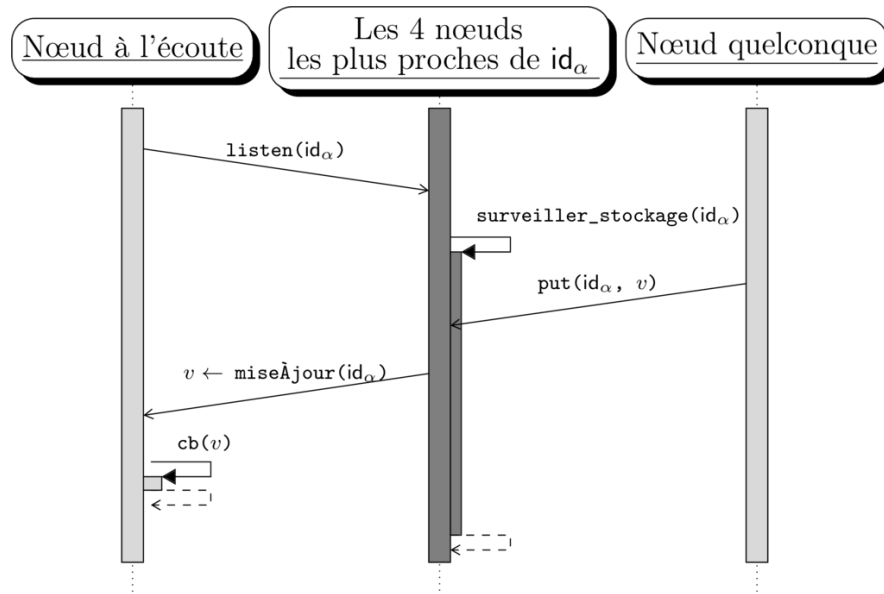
Nœud à l'écoute

Les 4 nœuds les plus proches de $\mathsf{id}_\alpha$

Nœud quelconque

$\mathtt{listen}(\mathsf{id}_\alpha)$

$\mathtt{surveiller\_stockage}(\mathsf{id}_\alpha)$

$\mathtt{put}(\mathsf{id}_\alpha,\ v)$

$v \leftarrow \mathtt{mise\grave{A}jour}(\mathsf{id}_\alpha)$

$\mathtt{cb}(v)$